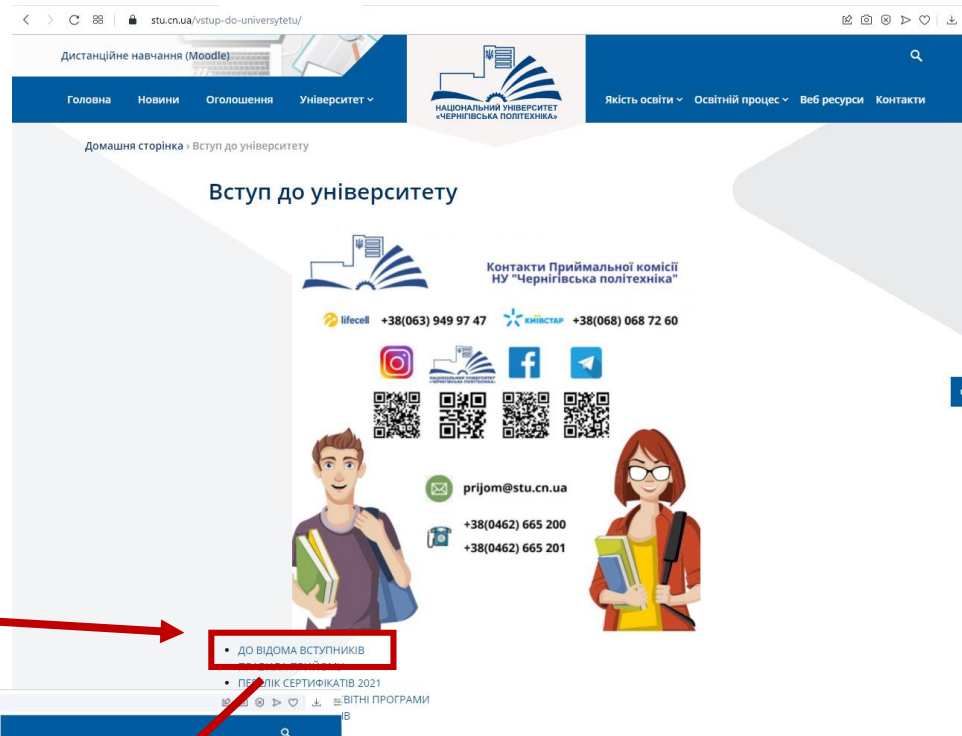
stu.cn.ua/vstup-do-universytetu/

Дистанційне навчання (Moodle)

Головна Новини Оголошення Університет

НАЦІОНАЛЬНИЙ УНІВЕРСИТЕТ «ЧЕРНІГІВСЬКА ПОЛІТЕХНІКА»

Якість освіти Освітній процес Веб ресурси Контакти

Домашня сторінка › Вступ до університету

Вступ до університету

Контакти Приймальної комісії НУ "Чернігівська політехніка"

lifecell +38(063) 949 97 47 КИЇВСТАР +38(068) 068 72 60

НАЦІОНАЛЬНИЙ УНІВЕРСИТЕТ «ЧЕРНІГІВСЬКА ПОЛІТЕХНІКА»

prijom@stu.cn.ua

+38(0462) 665 200
+38(0462) 665 201

• ДО ВІДОМА ВСТУПНИКІВ
• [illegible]
• ПЕРЕЛІК СЕРТИФІКАТІВ 2021
• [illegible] ВІТНІ ПРОГРАМИ
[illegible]В